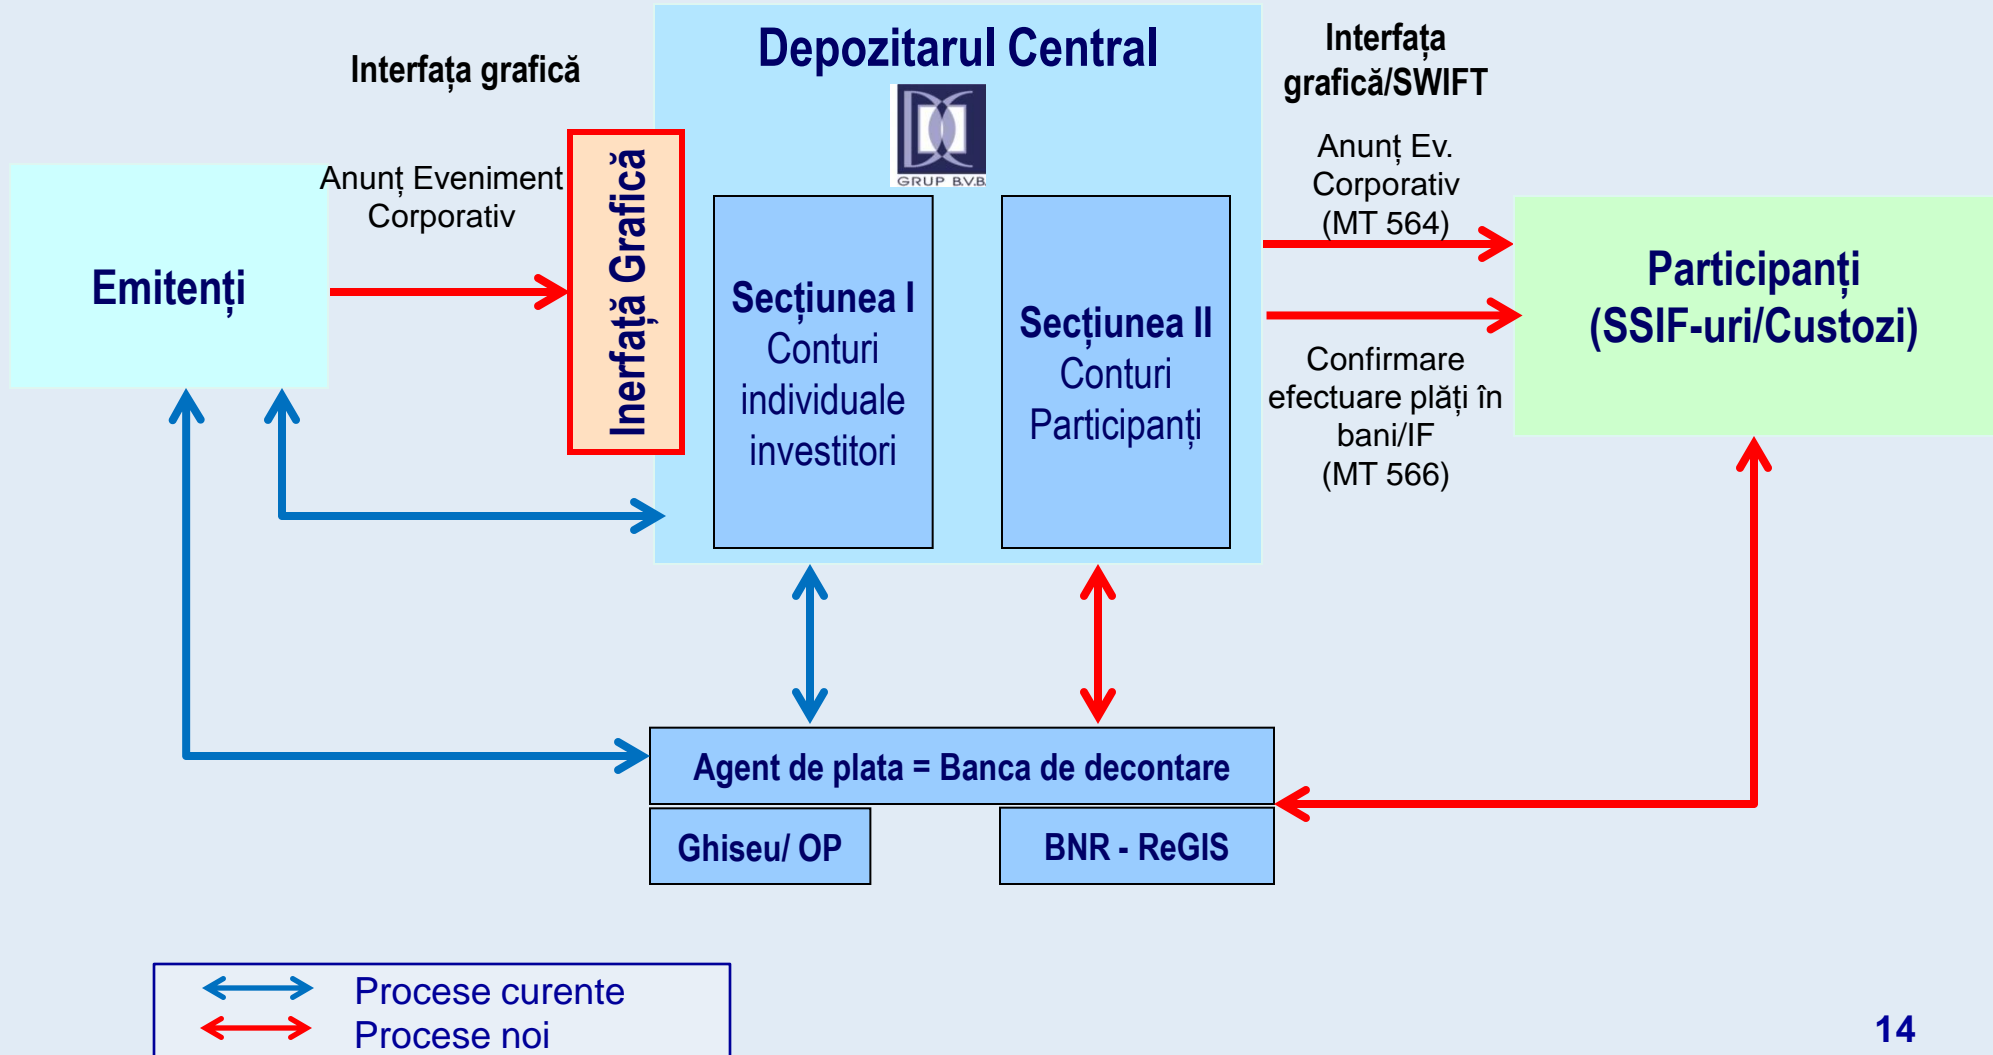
Interfața grafică

Depozitarul Central

GRUP B.V.B

Interfața grafică/SWIFT

Emitenți

Anunț Eveniment Corporativ

Inerfață Grafică

Secțiunea I
Conturi individuale investitori

Secțiunea II
Conturi Participanți

Anunț Ev. Corporativ (MT 564)

Confirmare efectuare plăți în bani/IF (MT 566)

Participanți (SSIF-uri/Custozi)

Agent de plata = Banca de decontare

Ghiseu/ OP

BNR - ReGIS

Procese curente
Procese noi

14